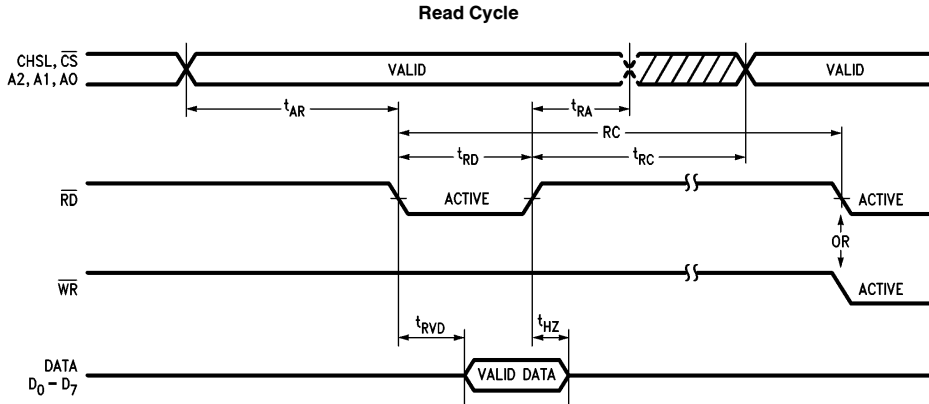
Read Cycle

CHSL, $\overline{CS}$
A2, A1, AO

VALID

VALID

$t_{AR}$

$t_{RA}$

RC

$t_{RD}$

$t_{RC}$

$\overline{RD}$

ACTIVE

ACTIVE

OR

$\overline{WR}$

ACTIVE

$t_{RVD}$

$t_{HZ}$

DATA
$D_0 - D_7$

VALID DATA